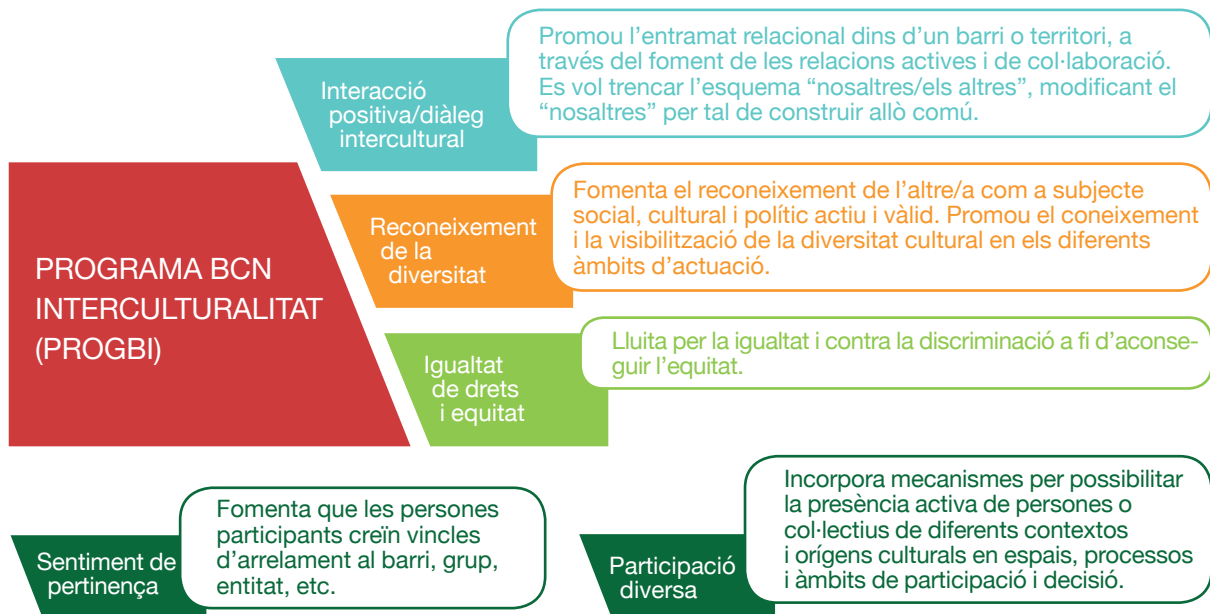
PROGRAMA BCN INTERCULTURALITAT (PROGBI)

Interacció positiva/diàleg intercultural

Promou l'entramat relacional dins d'un barri o territori, a través del foment de les relacions actives i de col·laboració. Es vol trencar l'esquema "nosaltres/els altres", modificant el "nosaltres" per tal de construir allò comú.

Reconeixement de la diversitat

Fomenta el reconeixement de l'altre/a com a subjecte social, cultural i polític actiu i vàlid. Promou el coneixement i la visibilització de la diversitat cultural en els diferents àmbits d'actuació.

Igualtat de drets i equitat

Lluita per la igualtat i contra la discriminació a fi d'aconseguir l'equitat.

Sentiment de pertinença

Fomenta que les persones participants creïn vincles d'arrelament al barri, grup, entitat, etc.

Participació diversa

Incorpora mecanismes per possibilitar la presència activa de persones o col·lectius de diferents contextos i orígens culturals en espais, processos i àmbits de participació i decisió.